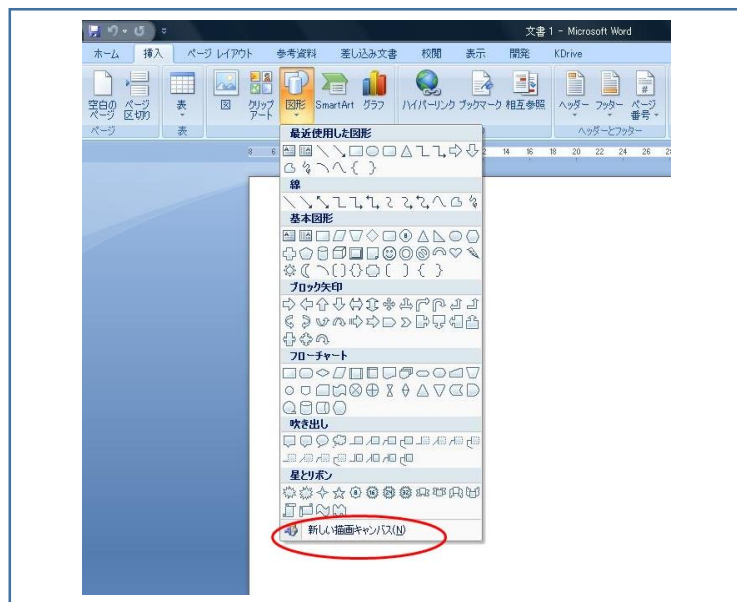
文書 1 - Microsoft Word

ホーム 挿入 ページ レイアウト 参考資料 差し込み文書 校閲 表示 開発 KDrive

空白のページ ページ区切り 表 図 クリップアート 図形 SmartArt グラフ ハイパーリンク ブックマーク 相互参照 ヘッダー フッター ページ番号

ページ 表 ヘッダーとフッター

最近使用した図形

線

基本図形

ブロック矢印

フローチャート

吹き出し

星とリボン

新しい描画キャンバス(N)